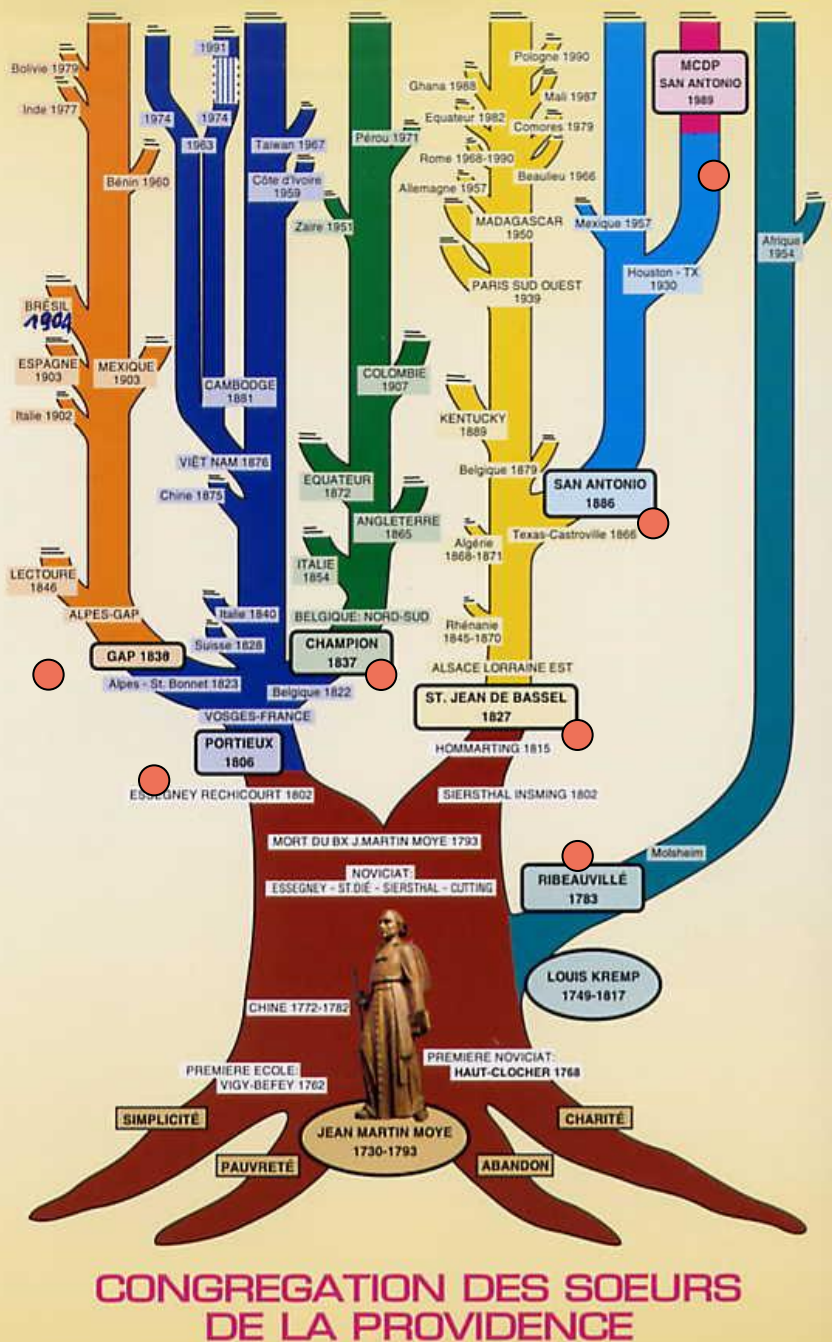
Bolivie 1979
Inde 1977
Bénin 1960
BRÉSIL 1904
ESPAGNE 1903
MEXIQUE 1903
Italie 1902
LECTOURE 1846
ALPES-GAP
GAP 1838
Alpes - St. Bonnet 1823

1991
1974
1974
1963
Taïwan 1967
Côte d'Ivoire 1959
CAMBODGE 1881
VIÊT NAM 1876
Chine 1875
Italie 1840
Suisse 1828
Belgique 1822
VOSGES-FRANCE
PORTIEUX 1806
ESSEGNEY RECHICOURT 1802

Pérou 1971
Zaïre 1951
COLOMBIE 1907
EQUATEUR 1872
ANGLETERRE 1865
ITALIE 1854
BELGIQUE: NORD-SUD
CHAMPION 1837

Pologne 1990
Ghana 1988
Mali 1987
Equateur 1982
Comores 1979
Rome 1968-1990
Beaulieu 1966
Allemagne 1957
MADAGASCAR 1950
PARIS SUD OUEST 1939
KENTUCKY 1889
Belgique 1879
Algérie 1868-1871
Rhénanie 1845-1870
ALSACE LORRAINE EST
ST. JEAN DE BASSEL 1827
HOMMARTING 1815
SIERSTHAL INSMING 1802

MCDP SAN ANTONIO 1989
Mexique 1957
Houston - TX 1930
SAN ANTONIO 1886
Texas-Castroville 1866

Afrique 1954
Molsheim
RIBEAUVILLÉ 1783
LOUIS KREMP 1749-1817

MORT DU BX J.MARTIN MOYE 1793
NOVICIAT: ESSEGNEY - ST.DIÉ - SIERSTHAL - CUTTING
CHINE 1772-1782
PREMIERE ECOLE: VIGY-BEFEY 1762
PREMIERE NOVICIAT: HAUT-CLOCHER 1768
SIMPLICITÉ
PAUVRETÉ
JEAN MARTIN MOYE 1730-1793
ABANDON
CHARITÉ

CONGREGATION DES SOEURS DE LA PROVIDENCE